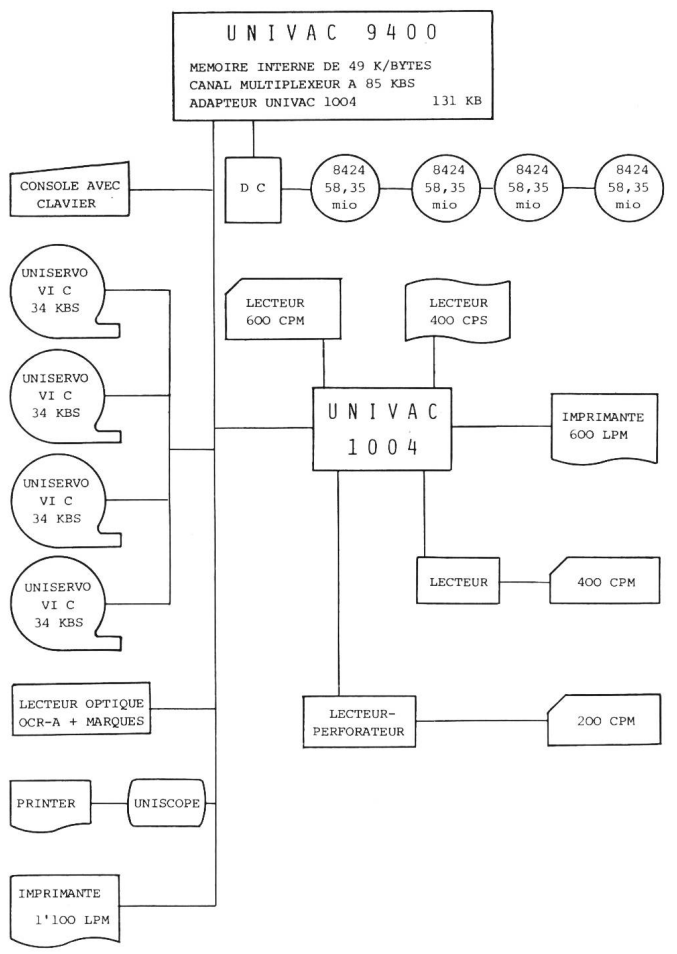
UNIVAC 9400

MEMOIRE INTERNE DE 49 K/BYTES
CANAL MULTIPLEXEUR A 85 KBS
ADAPTEUR UNIVAC 1004 131 KB

CONSOLE AVEC CLAVIER

D C

8424
58,35
mio

8424
58,35
mio

8424
58,35
mio

8424
58,35
mio

UNISERVO
VI C
34 KBS

UNISERVO
VI C
34 KBS

UNISERVO
VI C
34 KBS

UNISERVO
VI C
34 KBS

LECTEUR
600 CPM

LECTEUR
400 CPS

UNIVAC
1004

IMPRIMANTE
600 LPM

LECTEUR

400 CPM

LECTEUR OPTIQUE
OCR-A + MARQUES

LECTEUR-
PERFORATEUR

200 CPM

PRINTER

UNISCOPE

IMPRIMANTE
1'100 LPM